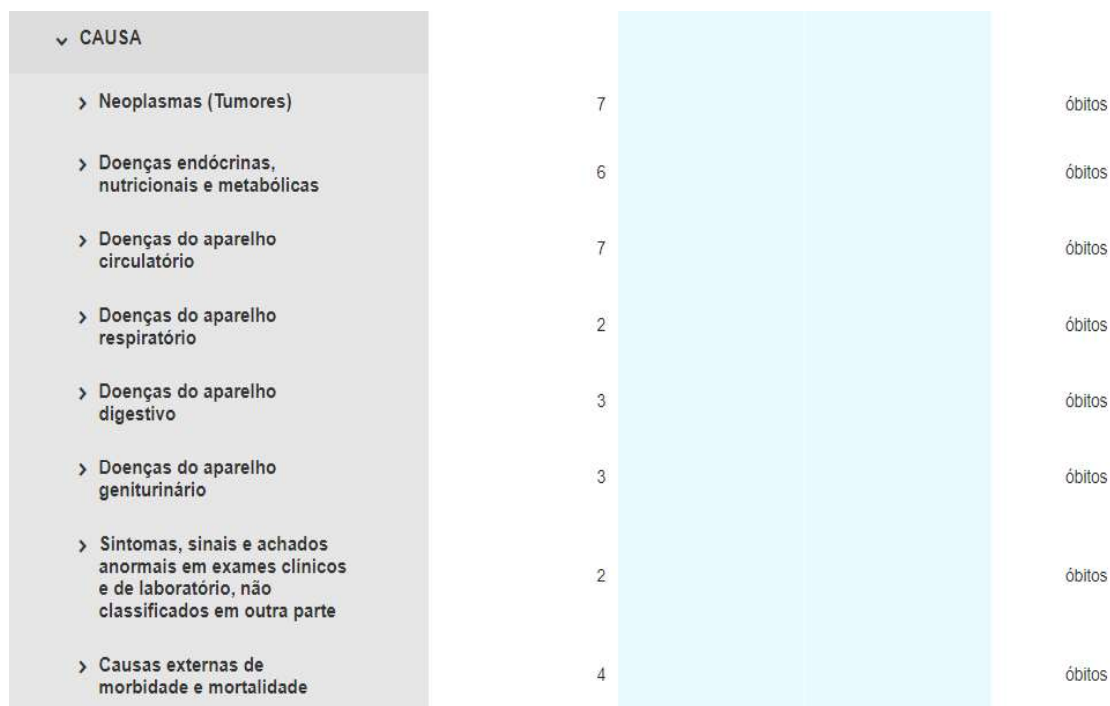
CAUSA

| | | |
|---|---|---|
| Neoplasmas (Tumores) | 7 | óbitos |
| Doenças endócrinas, nutricionais e metabólicas | 6 | óbitos |
| Doenças do aparelho circulatório | 7 | óbitos |
| Doenças do aparelho respiratório | 2 | óbitos |
| Doenças do aparelho digestivo | 3 | óbitos |
| Doenças do aparelho geniturinário | 3 | óbitos |
| Sintomas, sinais e achados anormais em exames clínicos e de laboratório, não classificados em outra parte | 2 | óbitos |
| Causas externas de morbidade e mortalidade | 4 | óbitos |